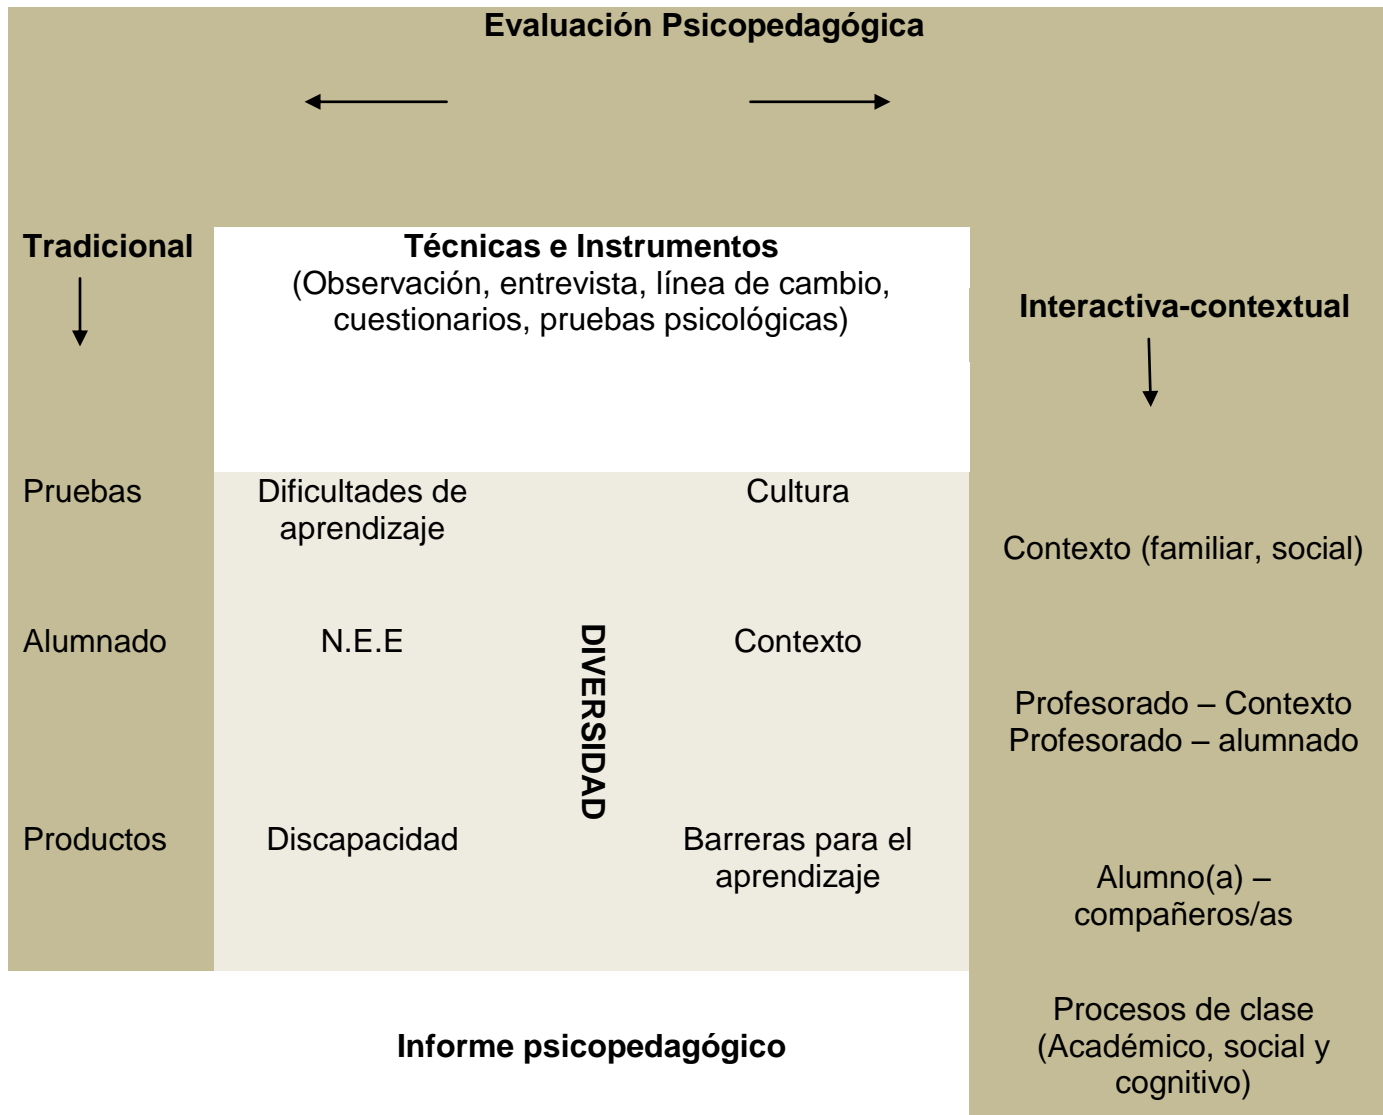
Evaluación Psicopedagógica

Tradicional

Técnicas e Instrumentos
(Observación, entrevista, línea de cambio, cuestionarios, pruebas psicológicas)

Interactiva-contextual

Pruebas

Dificultades de aprendizaje

Cultura

Contexto (familiar, social)

Alumnado

N.E.E

DIVERSIDAD

Contexto

Profesorado – Contexto
Profesorado – alumnado

Productos

Discapacidad

Barreras para el aprendizaje

Alumno(a) – compañeros/as

Informe psicopedagógico

Procesos de clase (Académico, social y cognitivo)